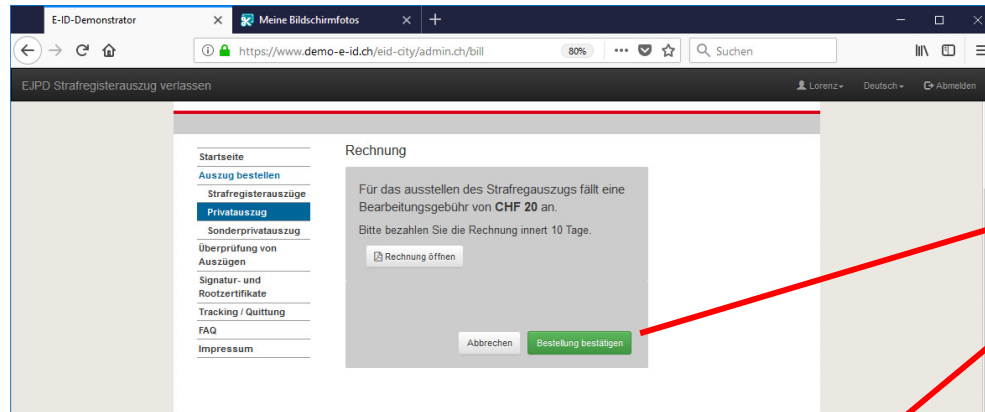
E-ID-Demonstrator ×
Meine Bildschirmfotos ×
+

https://www.demo-e-id.ch/eid-city/admin.ch/bill
80%
Suchen

EJPD Strafregisterauszug verlassen
Lorenz
Deutsch
Abmelden

Startseite
Auszug bestellen
Strafregisterauszüge
Privatauszug
Sonderprivatauszug
Überprüfung von Auszügen
Signatur- und Rootzertifikate
Tracking / Quittung
FAQ
Impressum

Rechnung

Für das ausstellen des Strafregauszugs fällt eine Bearbeitungsgebühr von **CHF 20** an.

Bitte bezahlen Sie die Rechnung innert 10 Tage.

Rechnung öffnen

Abbrechen
Bestellung bestätigen